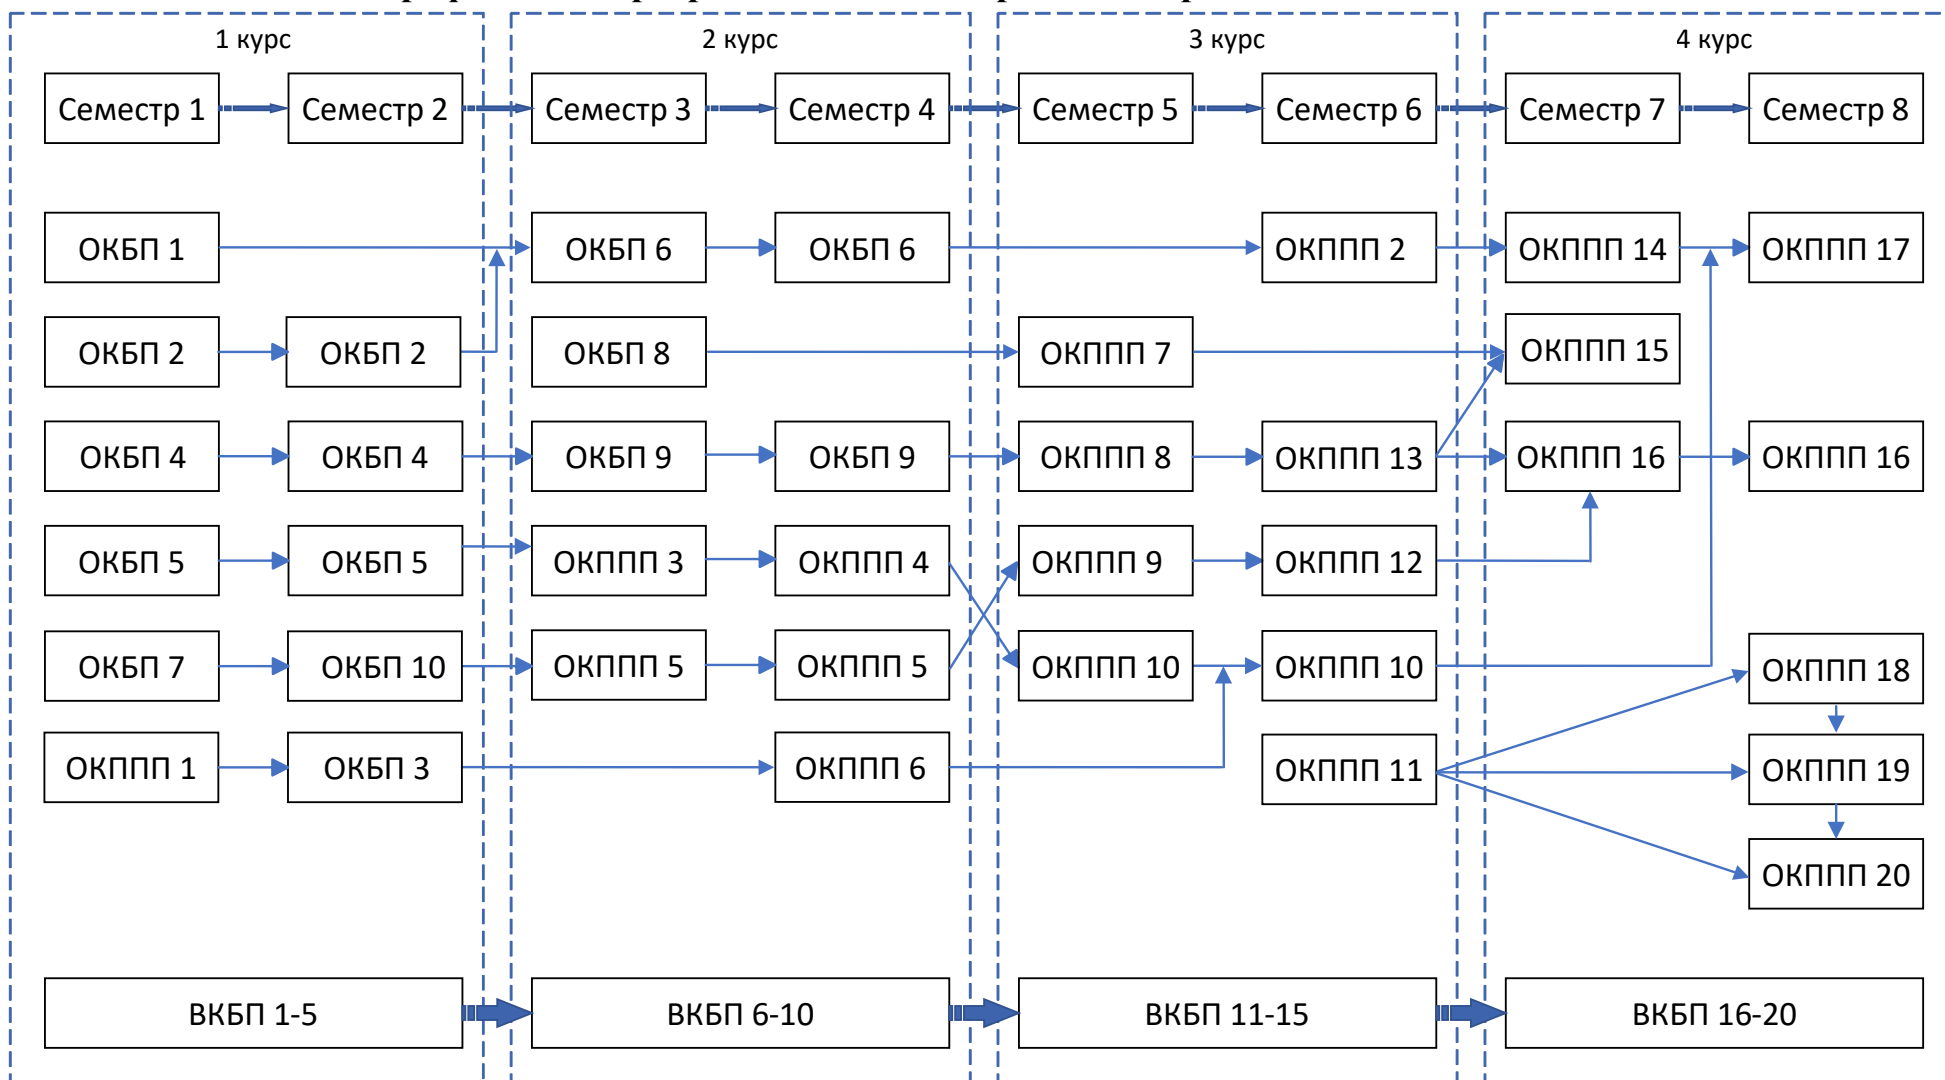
1 курс

Семестр 1
Семестр 2

ОКБП 1

ОКБП 2
ОКБП 2

ОКБП 4
ОКБП 4

ОКБП 5
ОКБП 5

ОКБП 7
ОКБП 10

ОКППП 1
ОКБП 3

ВКБП 1-5

2 курс

Семестр 3
Семестр 4

ОКБП 6
ОКБП 6

ОКБП 8

ОКБП 9
ОКБП 9

ОКППП 3
ОКППП 4

ОКППП 5
ОКППП 5

ОКППП 6

ВКБП 6-10

3 курс

Семестр 5
Семестр 6

ОКППП 2

ОКППП 7

ОКППП 8
ОКППП 13

ОКППП 9
ОКППП 12

ОКППП 10
ОКППП 10

ОКППП 11

ВКБП 11-15

4 курс

Семестр 7
Семестр 8

ОКППП 14
ОКППП 17

ОКППП 15

ОКППП 16
ОКППП 16

ОКППП 18

ОКППП 19

ОКППП 20

ВКБП 16-20